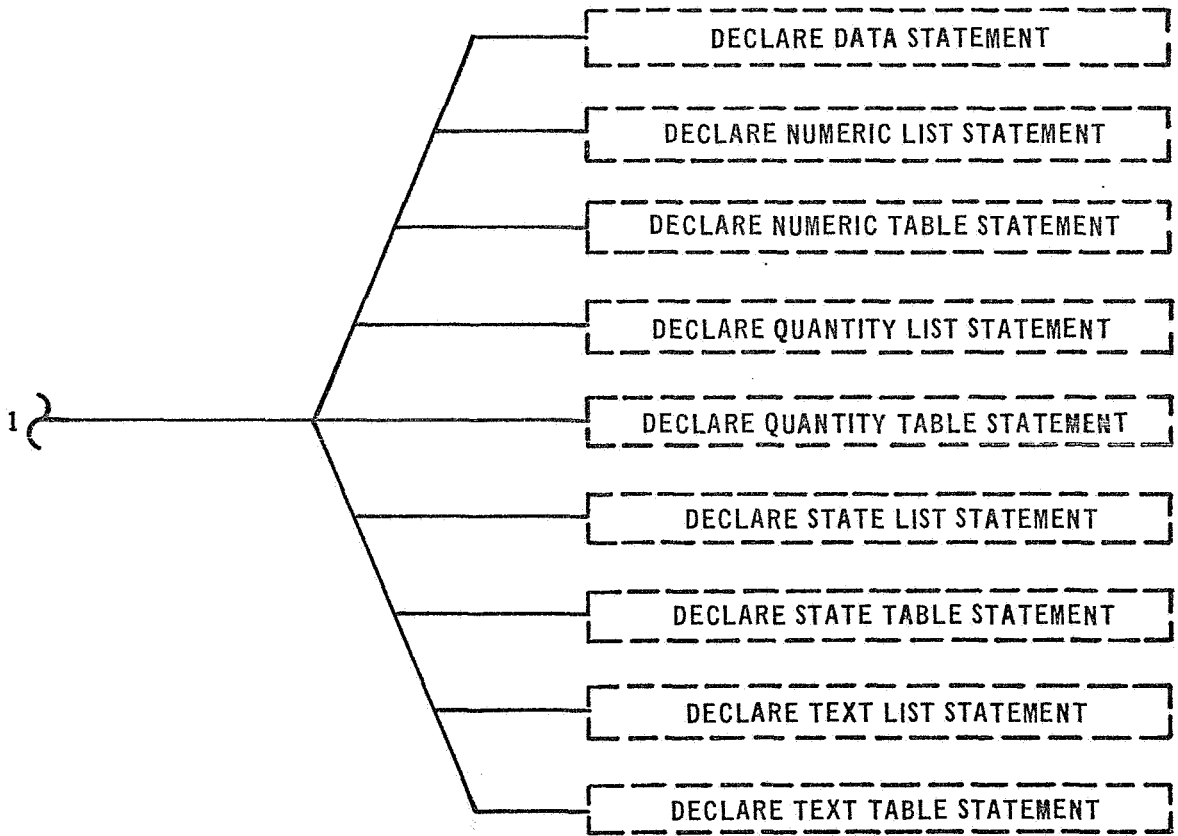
1

DECLARE DATA STATEMENT

DECLARE NUMERIC LIST STATEMENT

DECLARE NUMERIC TABLE STATEMENT

DECLARE QUANTITY LIST STATEMENT

DECLARE QUANTITY TABLE STATEMENT

DECLARE STATE LIST STATEMENT

DECLARE STATE TABLE STATEMENT

DECLARE TEXT LIST STATEMENT

DECLARE TEXT TABLE STATEMENT